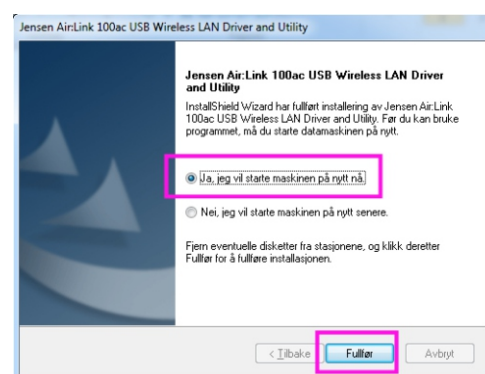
Jensen Air:Link 100ac USB Wireless LAN Driver and Utility

Jensen Air:Link 100ac USB Wireless LAN Driver and Utility

InstallShield Wizard har fullført installering av Jensen Air:Link 100ac USB Wireless LAN Driver and Utility. Før du kan bruke programmet, må du starte datamaskinen på nytt.

Ja, jeg vil starte maskinen på nytt nå.

Nei, jeg vil starte maskinen på nytt senere.

Fjern eventuelle disketter fra stasjonene, og klikk deretter Fullfør for å fullføre installasjonen.

< Tilbake

Fullfør

Avbryt